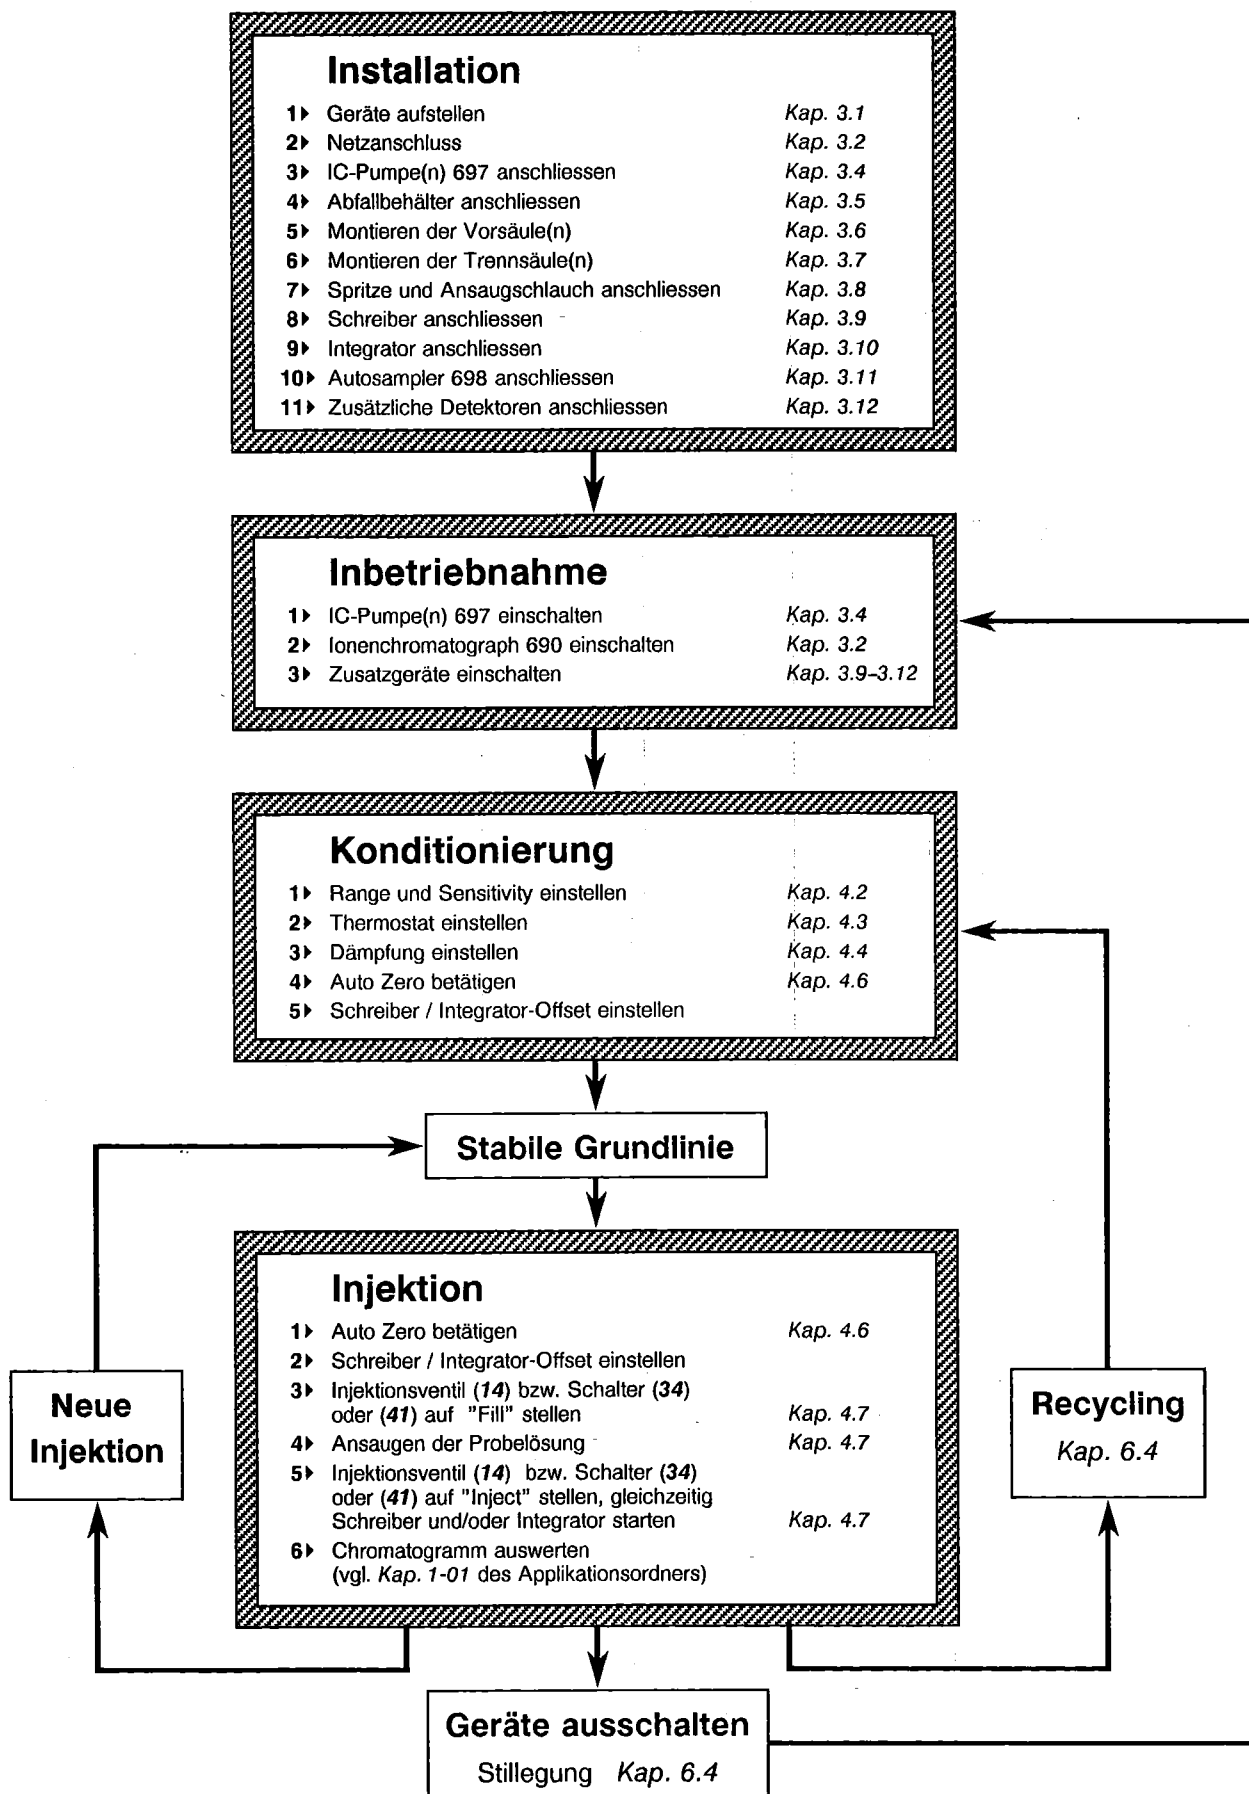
Installation

1▸ Geräte aufstellen Kap. 3.1
2▸ Netzanschluss Kap. 3.2
3▸ IC-Pumpe(n) 697 anschliessen Kap. 3.4
4▸ Abfallbehälter anschliessen Kap. 3.5
5▸ Montieren der Vorsäule(n) Kap. 3.6
6▸ Montieren der Trennsäule(n) Kap. 3.7
7▸ Spritze und Ansaugschlauch anschliessen Kap. 3.8
8▸ Schreiber anschliessen Kap. 3.9
9▸ Integrator anschliessen Kap. 3.10
10▸ Autosampler 698 anschliessen Kap. 3.11
11▸ Zusätzliche Detektoren anschliessen Kap. 3.12

Inbetriebnahme

1▸ IC-Pumpe(n) 697 einschalten Kap. 3.4
2▸ Ionenchromatograph 690 einschalten Kap. 3.2
3▸ Zusatzgeräte einschalten Kap. 3.9–3.12

Konditionierung

1▸ Range und Sensitivity einstellen Kap. 4.2
2▸ Thermostat einstellen Kap. 4.3
3▸ Dämpfung einstellen Kap. 4.4
4▸ Auto Zero betätigen Kap. 4.6
5▸ Schreiber / Integrator-Offset einstellen

Stabile Grundlinie

Injektion

1▸ Auto Zero betätigen Kap. 4.6
2▸ Schreiber / Integrator-Offset einstellen
3▸ Injektionsventil (14) bzw. Schalter (34) oder (41) auf "Fill" stellen Kap. 4.7
4▸ Ansaugen der Probelösung Kap. 4.7
5▸ Injektionsventil (14) bzw. Schalter (34) oder (41) auf "Inject" stellen, gleichzeitig Schreiber und/oder Integrator starten Kap. 4.7
6▸ Chromatogramm auswerten (vgl. Kap. 1-01 des Applikationsordners)

Neue Injektion

Recycling
Kap. 6.4

Geräte ausschalten
Stillegung Kap. 6.4